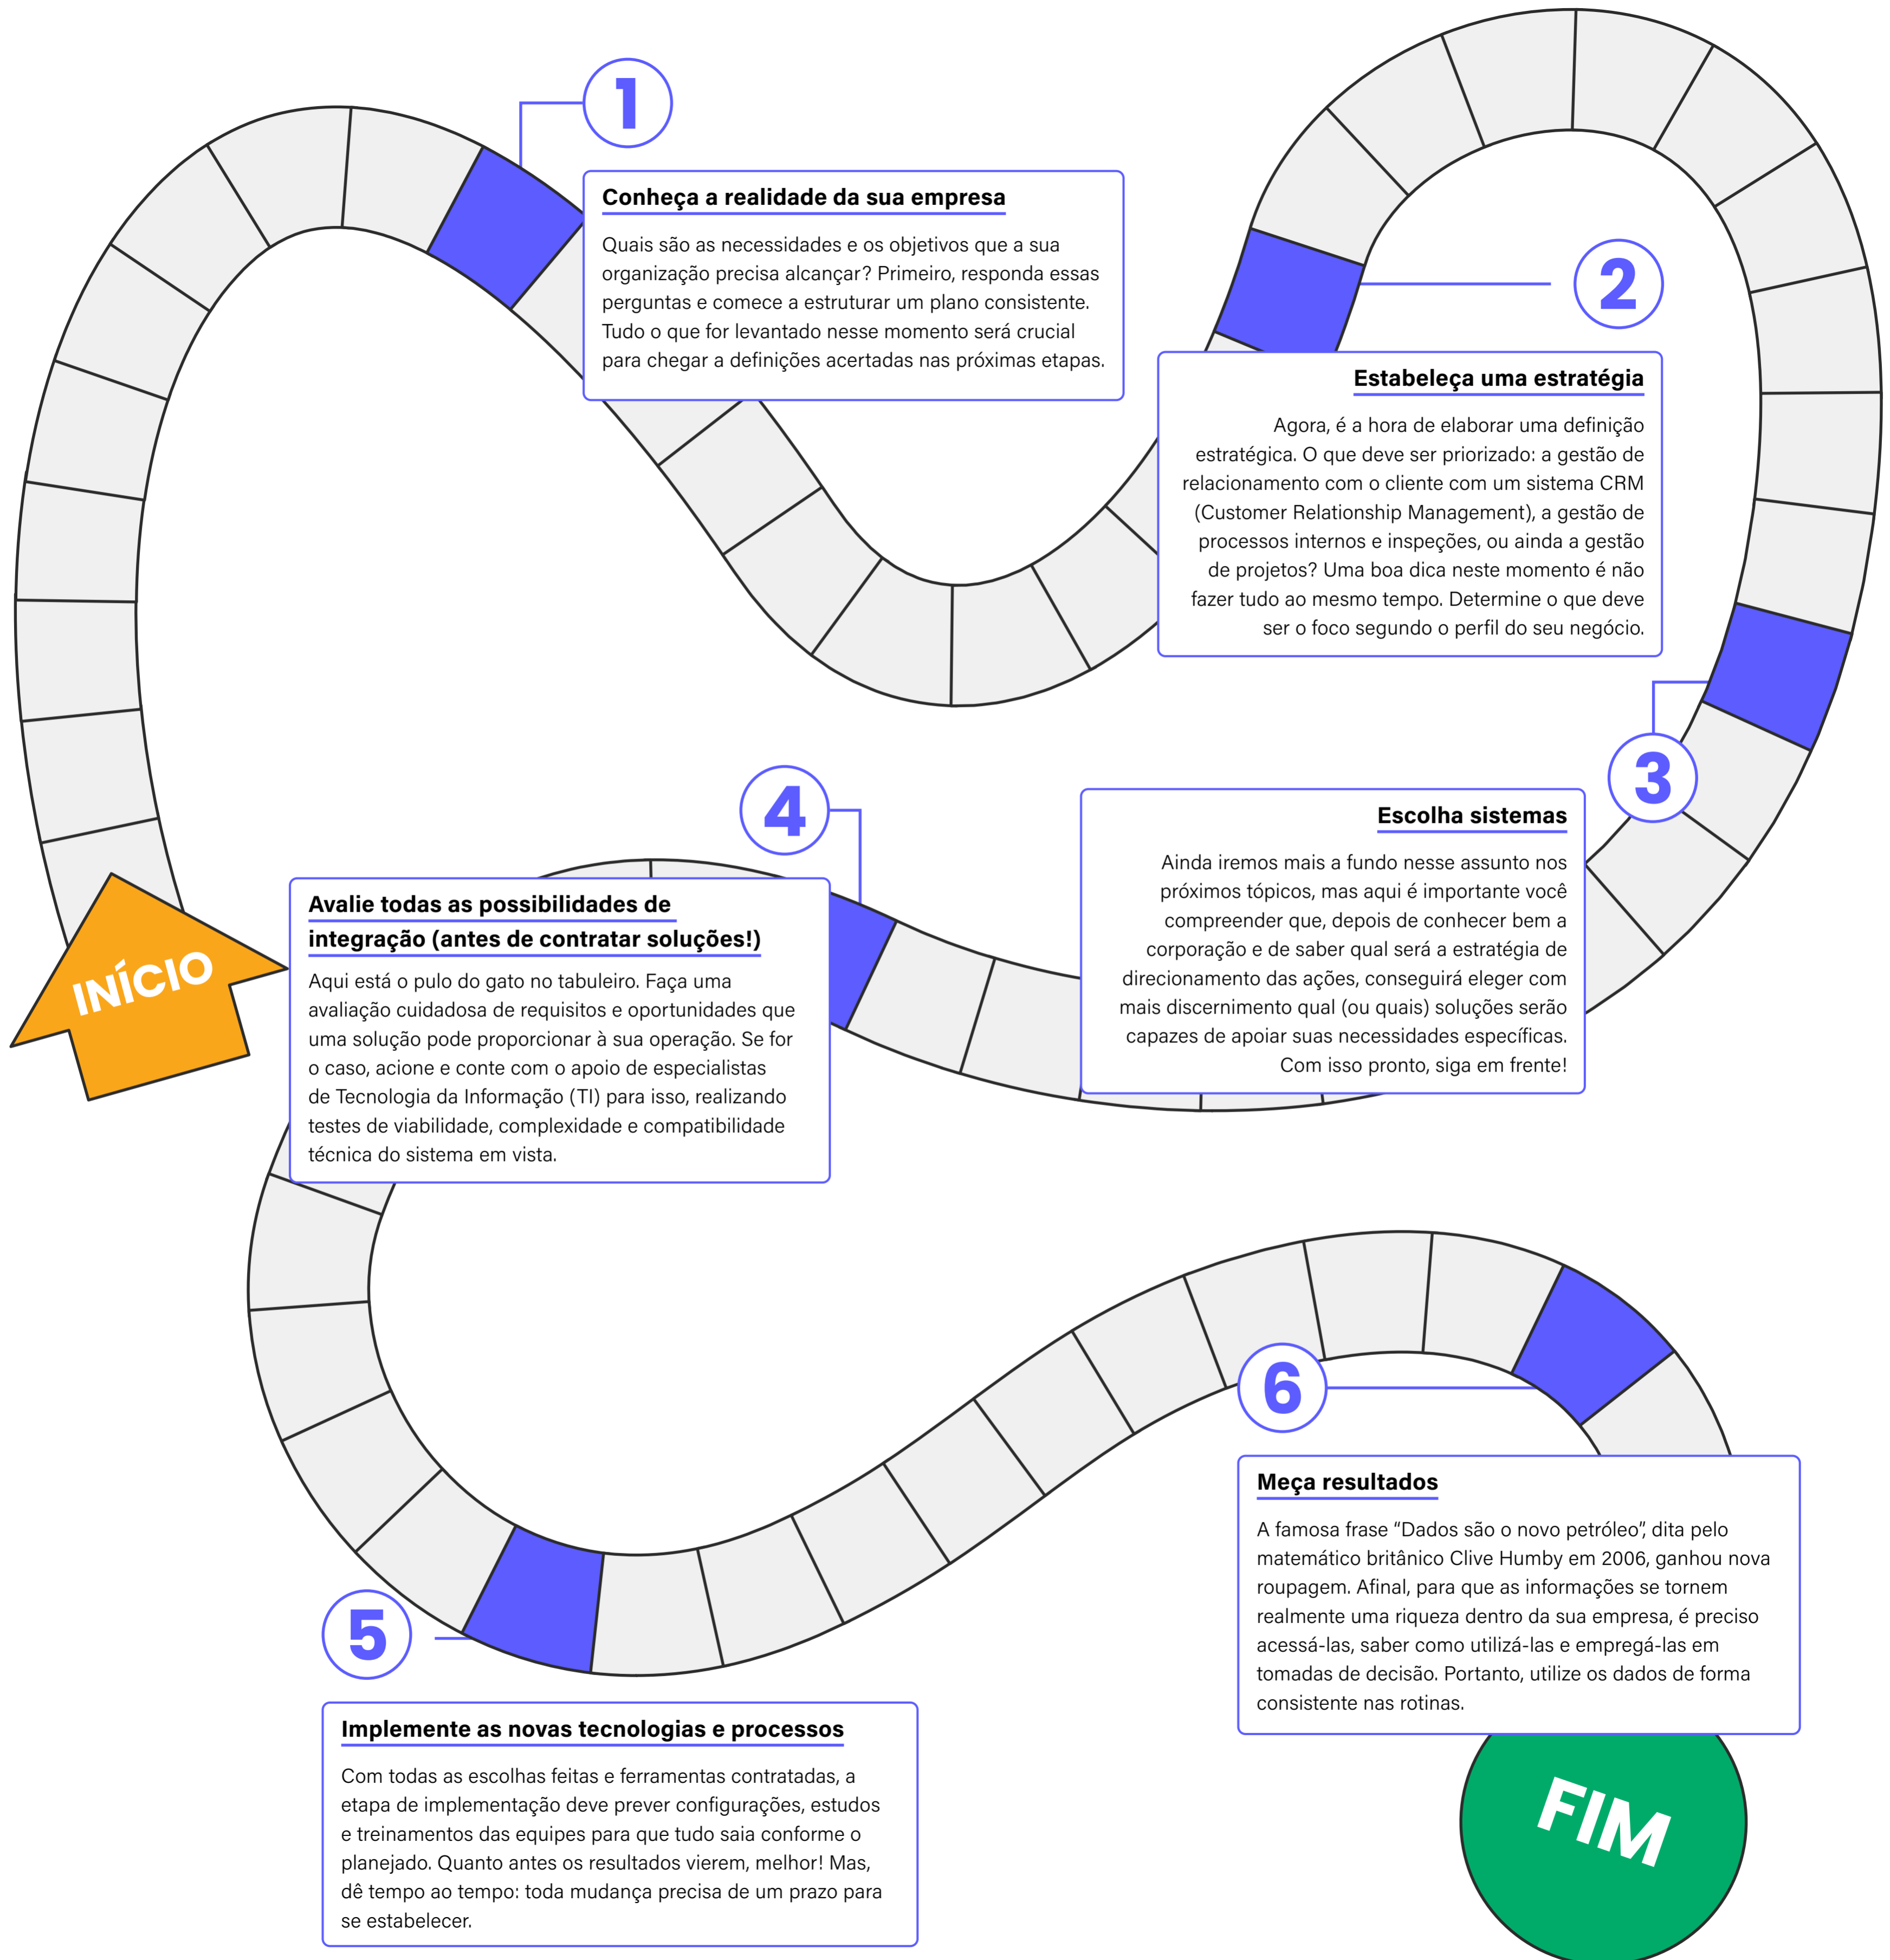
INÍCIO

1

Conheça a realidade da sua empresa

Quais são as necessidades e os objetivos que a sua organização precisa alcançar? Primeiro, responda essas perguntas e comece a estruturar um plano consistente. Tudo o que for levantado nesse momento será crucial para chegar a definições acertadas nas próximas etapas.

2

Estabeleça uma estratégia

Agora, é a hora de elaborar uma definição estratégica. O que deve ser priorizado: a gestão de relacionamento com o cliente com um sistema CRM (Customer Relationship Management), a gestão de processos internos e inspeções, ou ainda a gestão de projetos? Uma boa dica neste momento é não fazer tudo ao mesmo tempo. Determine o que deve ser o foco segundo o perfil do seu negócio.

3

Escolha sistemas

Ainda iremos mais a fundo nesse assunto nos próximos tópicos, mas aqui é importante você compreender que, depois de conhecer bem a corporação e de saber qual será a estratégia de direcionamento das ações, conseguirá eleger com mais discernimento qual (ou quais) soluções serão capazes de apoiar suas necessidades específicas. Com isso pronto, siga em frente!

4

Avalie todas as possibilidades de integração (antes de contratar soluções!)

Aqui está o pulo do gato no tabuleiro. Faça uma avaliação cuidadosa de requisitos e oportunidades que uma solução pode proporcionar à sua operação. Se for o caso, acione e conte com o apoio de especialistas de Tecnologia da Informação (TI) para isso, realizando testes de viabilidade, complexidade e compatibilidade técnica do sistema em vista.

5

Implemente as novas tecnologias e processos

Com todas as escolhas feitas e ferramentas contratadas, a etapa de implementação deve prever configurações, estudos e treinamentos das equipes para que tudo saia conforme o planejado. Quanto antes os resultados vierem, melhor! Mas, dê tempo ao tempo: toda mudança precisa de um prazo para se estabelecer.

6

Meça resultados

A famosa frase “Dados são o novo petróleo”, dita pelo matemático britânico Clive Humby em 2006, ganhou nova roupagem. Afinal, para que as informações se tornem realmente uma riqueza dentro da sua empresa, é preciso acessá-las, saber como utilizá-las e empregá-las em tomadas de decisão. Portanto, utilize os dados de forma consistente nas rotinas.

FIM